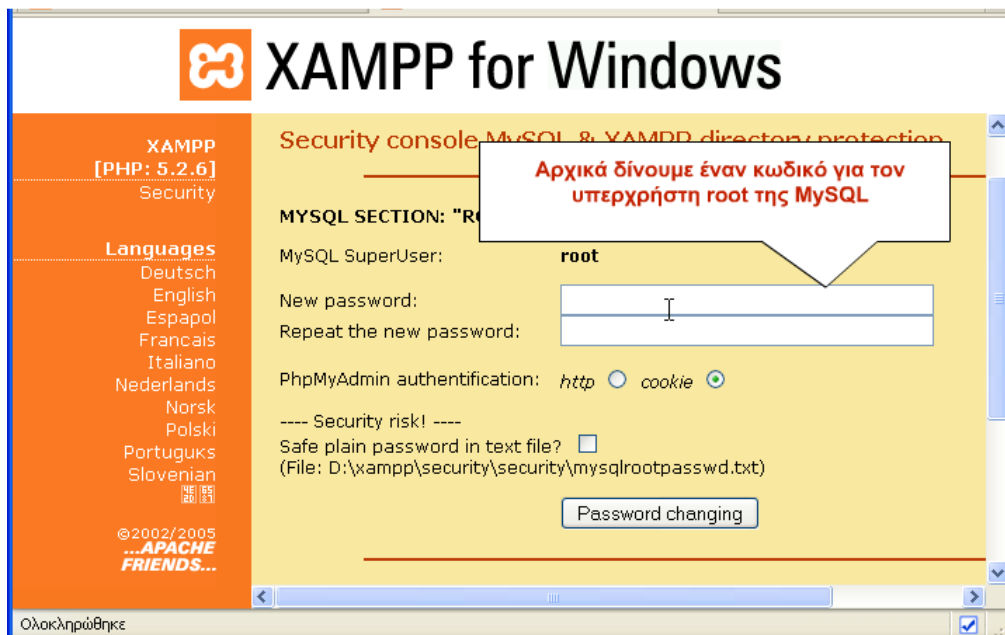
XAMPP for Windows

XAMPP
[PHP: 5.2.6]
Security

Languages
Deutsch
English
Espapol
Francais
Italiano
Nederlands
Norsk
Polski
Portuguks
Slovenian

©2002/2005
...APACHE
FRIENDS...

Security console MySQL & XAMPP directory protection

Αρχικά δίνουμε έναν κωδικό για τον υπερχρήστη root της MySQL

MYSQL SECTION: "RO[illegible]

MySQL SuperUser: root

New password:

Repeat the new password:

PhpMyAdmin authentification: http cookie

---- Security risk! ----

Safe plain password in text file?

(File: D:\xampp\security\security\mysqlrootpasswd.txt)

Password changing

Ολοκληρώθηκε